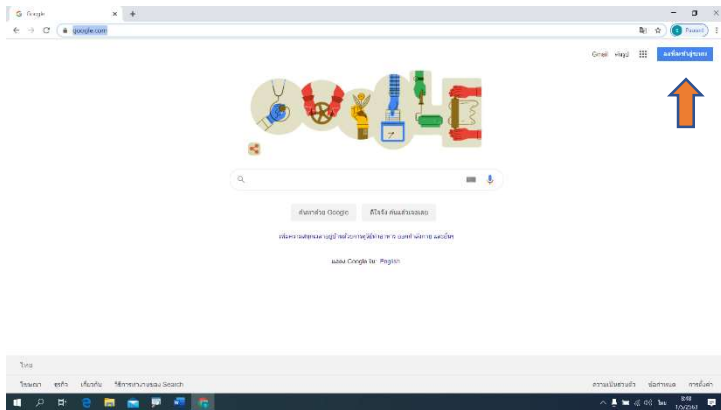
Google
google.com
Paused
Gmail รูปภาพ
ลงชื่อเข้าสู่ระบบ
ค้นหาด้วย Google
ดีใจจัง ค้นแล้วเจอเลย
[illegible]
แสดง Google ใน: English
ไทย
โฆษณา ธุรกิจ เกี่ยวกับ วิธีการทำงานของ Search
ความเป็นส่วนตัว ข้อกำหนด การตั้งค่า